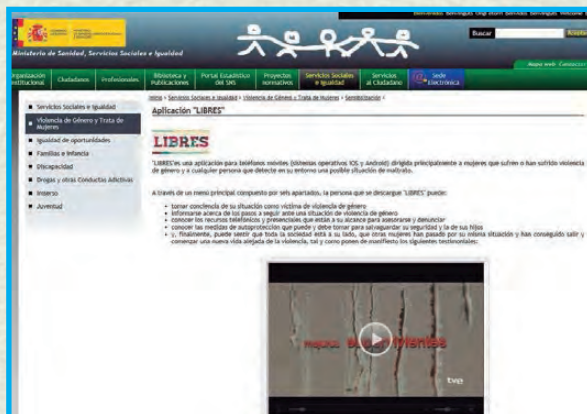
Ministerio de Sanidad, Servicios Sociales e Igualdad

Buscar

Organización Institucional | Ciudadanos | Profesionales | Biblioteca y Publicaciones | Portal Estadístico del SNS | Proyectos normativos | Servicios Sociales e Igualdad | Servicios al Ciudadano | Sede Electrónica

Servicios Sociales e Igualdad
Violencia de Género y Trata de Mujeres
Igualdad de oportunidades
Familias e Infancia
Discapacidad
Drogas y otras Conductas Adictivas
Imserso
Juventud

Inicio > Servicios Sociales e Igualdad > Violencia de Género y Trata de Mujeres > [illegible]

Aplicación "LIBRES"

LIBRES

"LIBRES"es una aplicación para teléfonos móviles (sistemas operativos IOS y Android) dirigida principalmente a mujeres que sufren o han sufrido violencia de género y a cualquier persona que detecte en su entorno una posible situación de maltrato.

A través de un menú principal compuesto por seis apartados, la persona que se descargue "LIBRES" puede:

tomar conciencia de su situación como víctima de violencia de género
informarse acerca de los pasos a seguir ante una situación de violencia de género
conocer los recursos telefónicos y presenciales que están a su alcance para asesorarse y denunciar
conocer las medidas de autoprotección que puede y debe tomar para salvaguardar su seguridad y la de sus hijos
y, finalmente, puede sentir que toda la sociedad está a su lado, que otras mujeres han pasado por su misma situación y han conseguido salir y comenzar una nueva vida alejada de la violencia, tal y como ponen de manifiesto los siguientes testimoniales:

mujeres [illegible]
tve